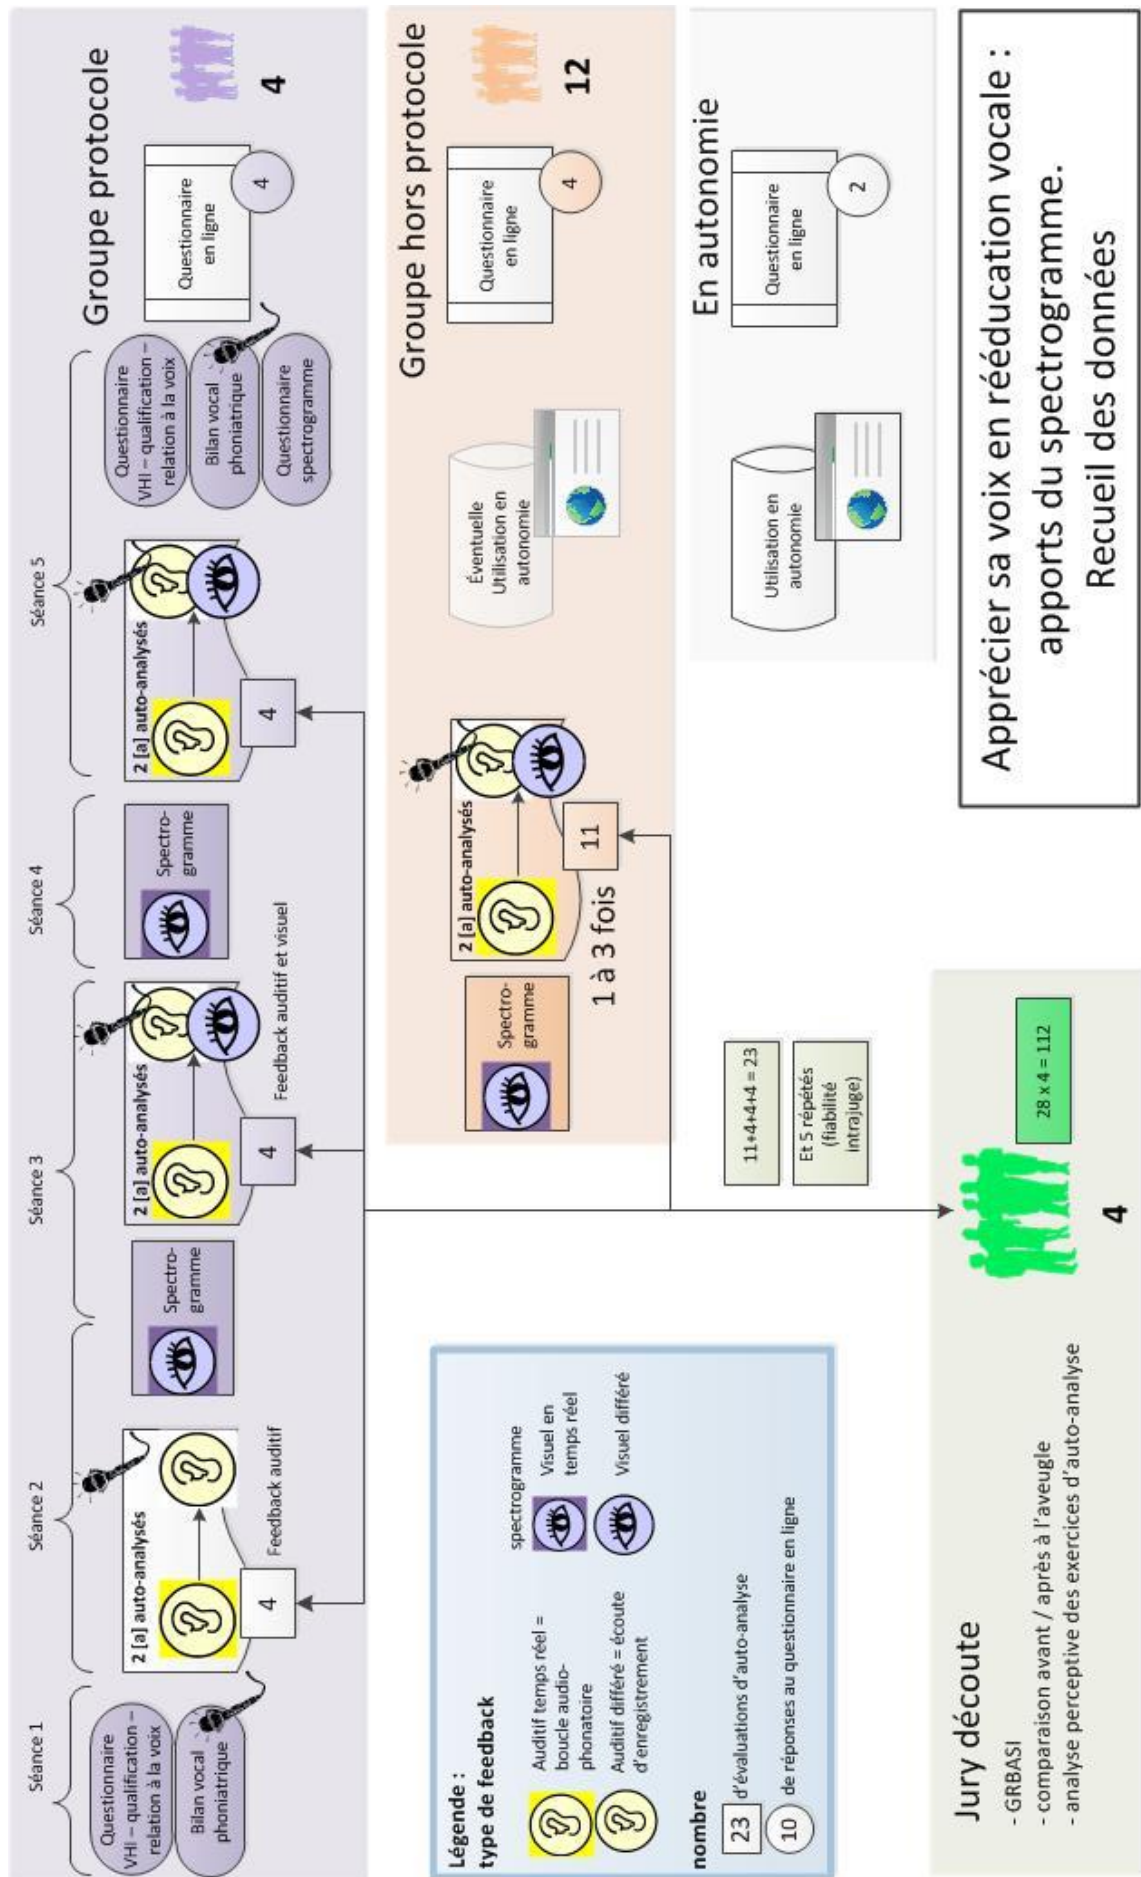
Apprécier sa voix en rééducation vocale : apports du spectrogramme. Recueil des données

Groupe protocole
4

Séance 1
Questionnaire VHI – qualification – relation à la voix
Bilan vocal phoniatrique

Séance 2
2 [a] auto-analysés
4
Feedback auditif

Spectro-gramme

Séance 3
2 [a] auto-analysés
4
Feedback auditif et visuel

Séance 4
Spectro-gramme

Séance 5
2 [a] auto-analysés
4

Questionnaire VHI – qualification – relation à la voix
Bilan vocal phoniatrique
Questionnaire spectrogramme

Questionnaire en ligne
4

Groupe hors protocole
12

Spectro-gramme
2 [a] auto-analysés
11
1 à 3 fois

Éventuelle Utilisation en autonomie

Questionnaire en ligne
4

En autonomie
Utilisation en autonomie
Questionnaire en ligne
2

Légende :
type de feedback
Auditif temps réel = boucle audio-phonatoire
Auditif différé = écoute d'enregistrement
spectrogramme
Visuel en temps réel
Visuel différé
nombre
23 d'évaluations d'auto-analyse
10 de réponses au questionnaire en ligne

11+4+4+4 = 23
Et 5 répétés (fiabilité intrajuge)
28 x 4 = 112

Jury écoute
4
- GRBASI
- comparaison avant / après à l'aveugle
- analyse perceptive des exercices d'auto-analyse